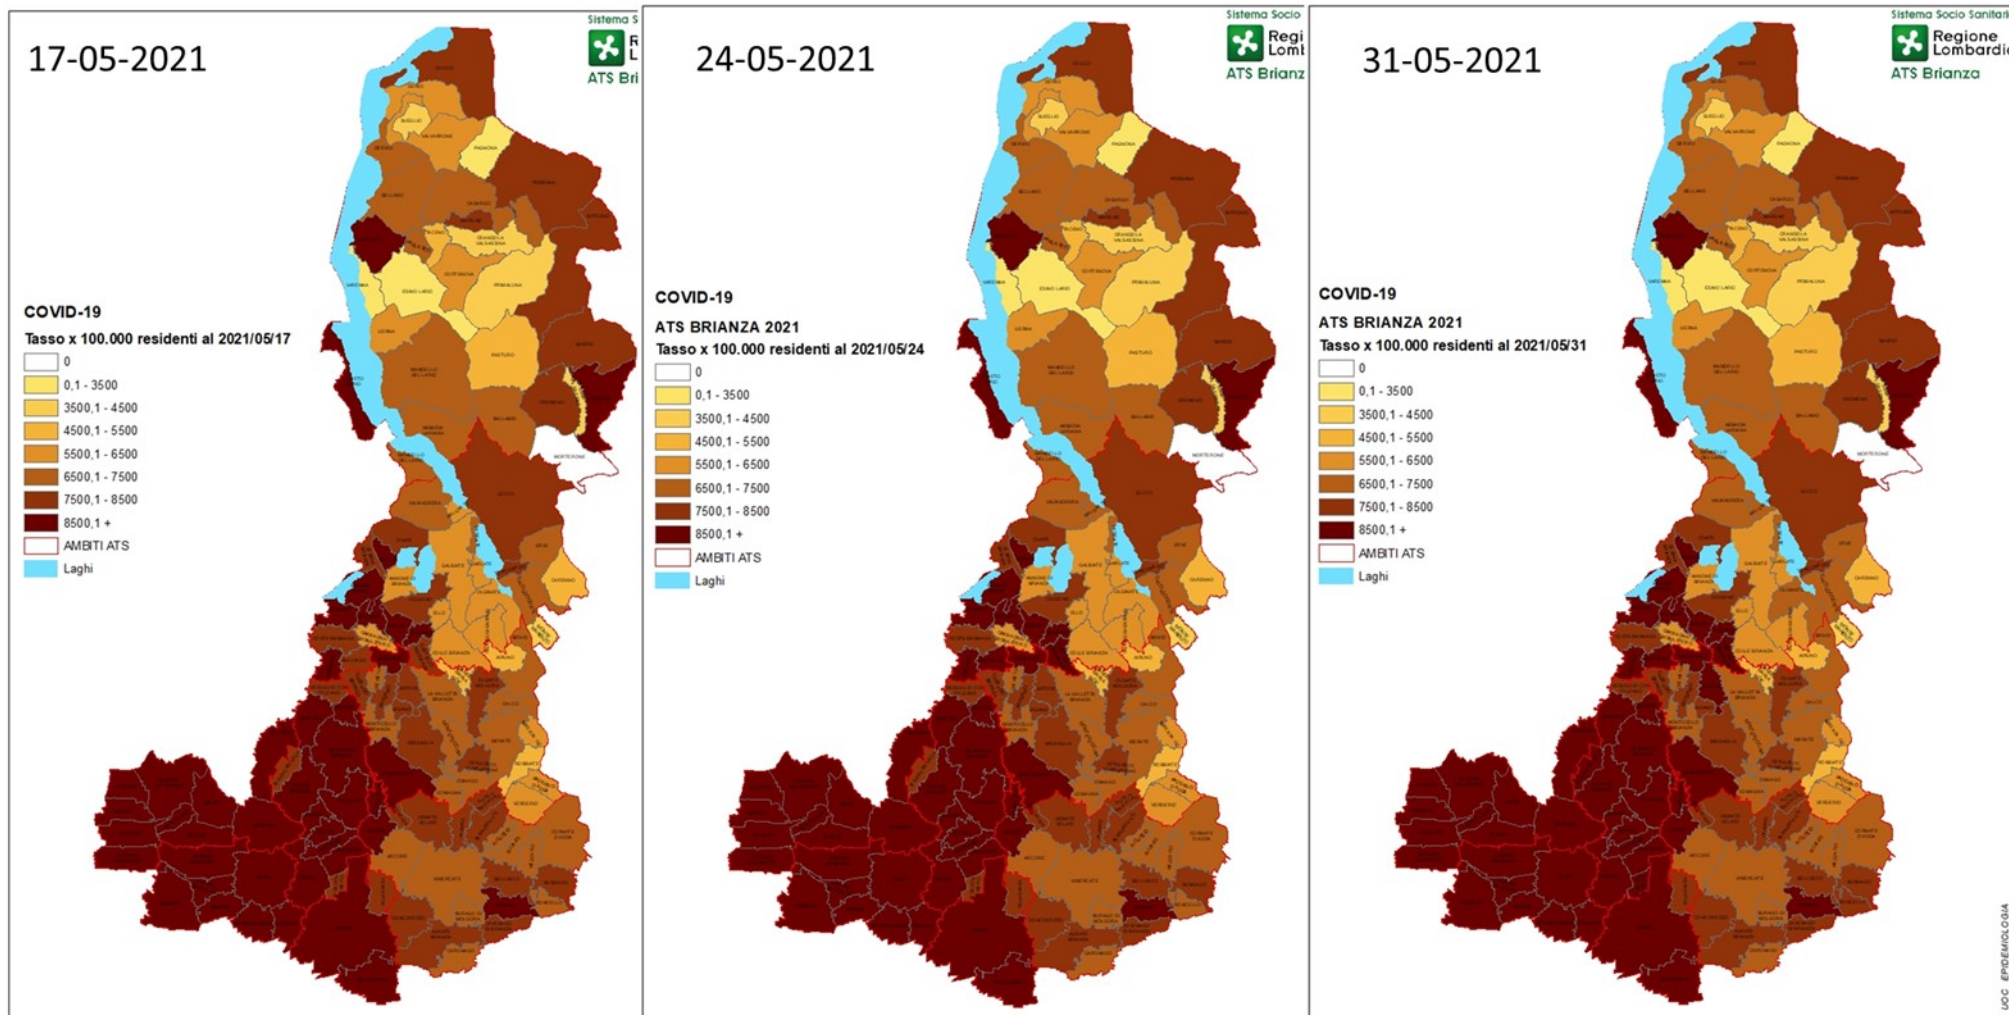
17-05-2021

Sistema S
R
L
ATS Bri

COVID-19

Tasso x 100.000 residenti al 2021/05/17

0
0,1 - 3500
3500,1 - 4500
4500,1 - 5500
5500,1 - 6500
6500,1 - 7500
7500,1 - 8500
8500,1 +
AMBITI ATS
Laghi

24-05-2021

Sistema Socio
Regi
Lomb
ATS Brianz

COVID-19

ATS BRIANZA 2021

Tasso x 100.000 residenti al 2021/05/24

0
0,1 - 3500
3500,1 - 4500
4500,1 - 5500
5500,1 - 6500
6500,1 - 7500
7500,1 - 8500
8500,1 +
AMBITI ATS
Laghi

31-05-2021

Sistema Socio Sanitari
Regione
Lombardi
ATS Brianza

COVID-19

ATS BRIANZA 2021

Tasso x 100.000 residenti al 2021/05/31

0
0,1 - 3500
3500,1 - 4500
4500,1 - 5500
5500,1 - 6500
6500,1 - 7500
7500,1 - 8500
8500,1 +
AMBITI ATS
Laghi

UOC EPIDEMIOLOGIA